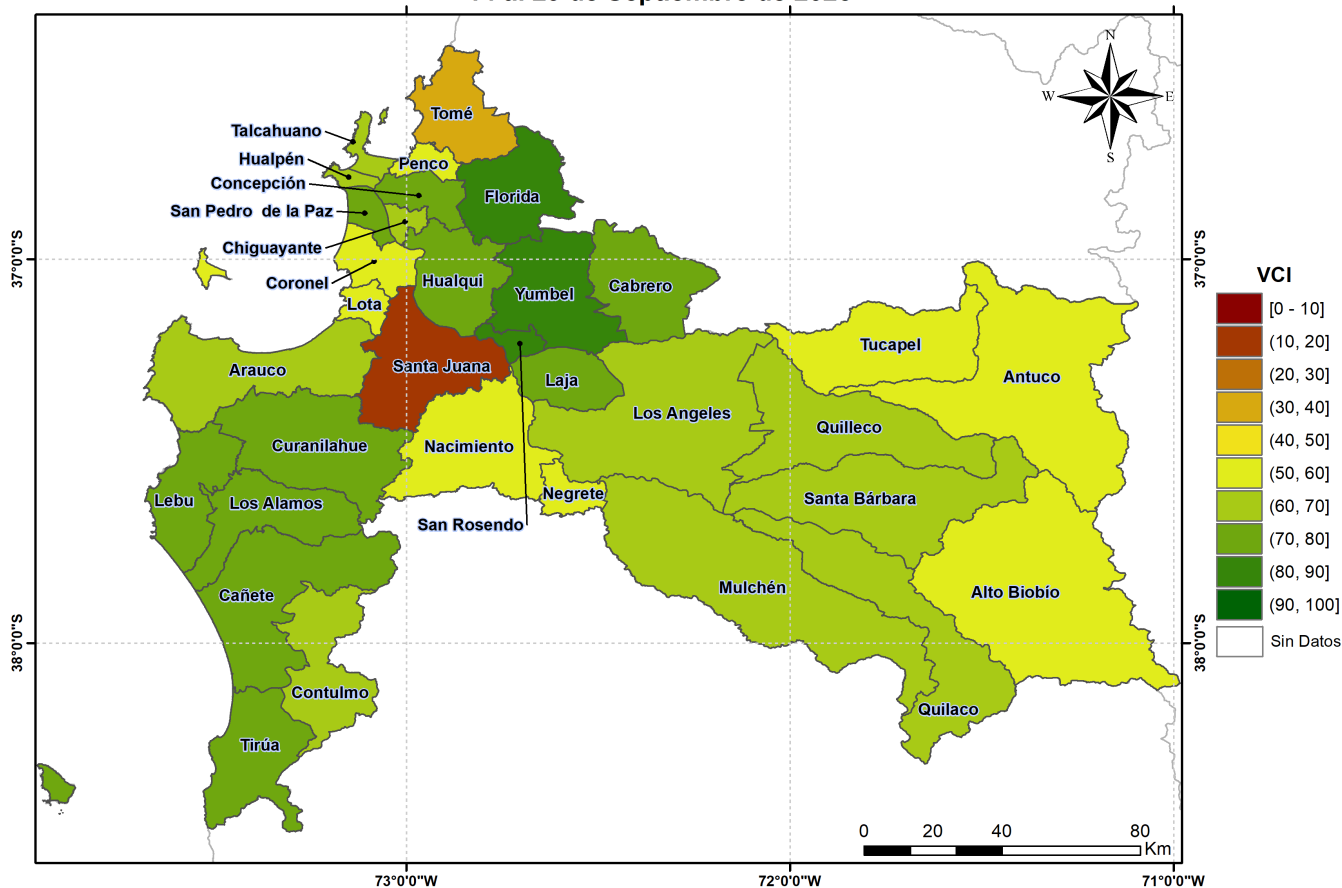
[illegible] de Septiembre de 2020

N
W
E
S

Tomé
Talcahuano
Hualpén
Penco
Concepción
Florida
San Pedro de la Paz
Chiguayante
Coronel
Hualqui
Yumbel
Cabrero
Lota
Santa Juana
Arauco
Laja
Tucapel
Antuco
Los Angeles
Quilleco
Curanilahue
Nacimiento
Negrete
San Rosendo
Lebu
Los Alamos
Santa Bárbara
Cañete
Mulchén
Alto Biobío
Contulmo
Quilaco
Tirúa

VCI
[0 - 10]
(10, 20]
(20, 30]
(30, 40]
(40, 50]
(50, 60]
(60, 70]
(70, 80]
(80, 90]
(90, 100]
Sin Datos

37°0'0"S
37°0'0"S
38°0'0"S
38°0'0"S
73°0'0"W
72°0'0"W
71°0'0"W

0 20 40 80
Km